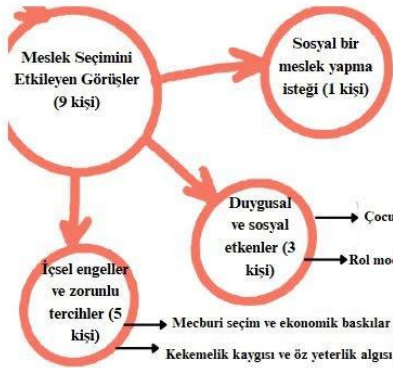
Meslek Seçimini Etkileyen Görüşler (9 kişi)

Sosyal bir meslek yapma isteği (1 kişi)

Duygusal ve sosyal etkenler (3 kişi)

Çocu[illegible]

Rol mo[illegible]

İçsel engeller ve zorunlu tercihler (5 kişi)

Mecburi seçim ve ekonomik baskılar

Kekemelik kaygısı ve öz yeterlik algısı